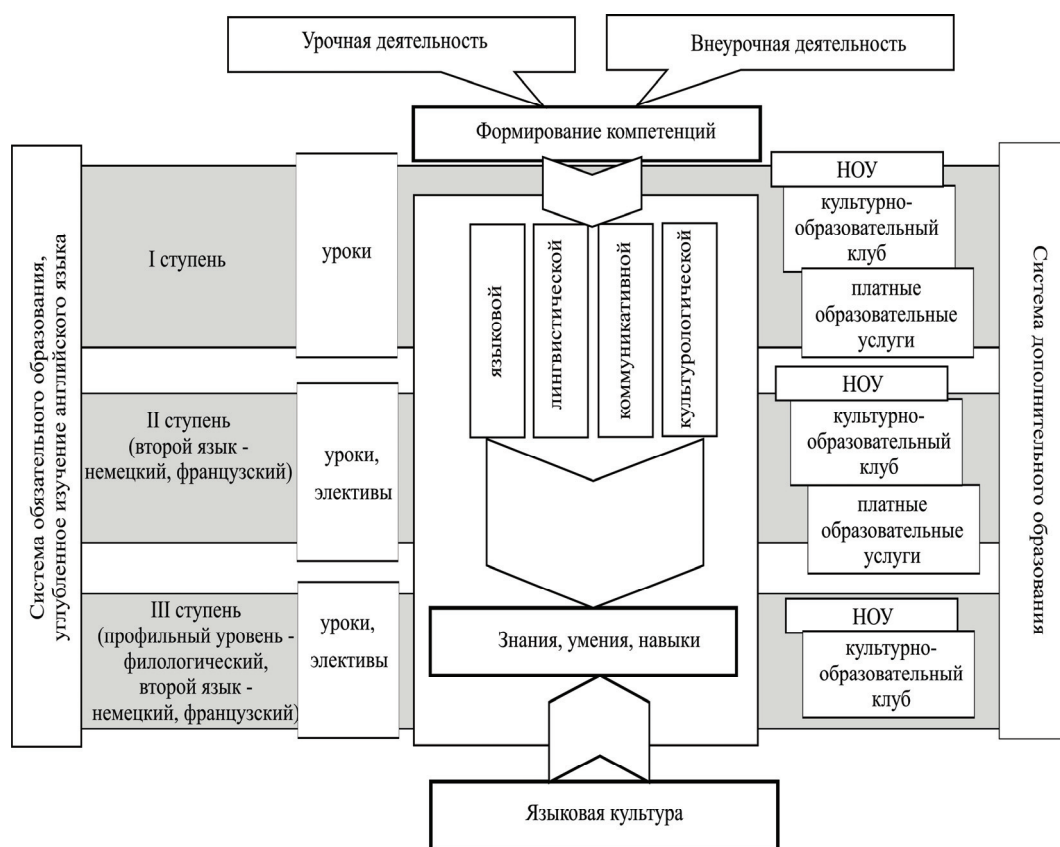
Урочная деятельность

Внеурочная деятельность

Формирование компетенций

Система обязательного образования, углубленное изучение английского языка

I ступень

уроки

языковой

лингвистической

коммуникативной

культурологической

НОУ

культурно-образовательный клуб

платные образовательные услуги

II ступень (второй язык - немецкий, французский)

уроки, элективы

НОУ

культурно-образовательный клуб

платные образовательные услуги

III ступень (профильный уровень - филологический, второй язык - немецкий, французский)

уроки, элективы

Знания, умения, навыки

НОУ

культурно-образовательный клуб

Система дополнительного образования

Языковая культура